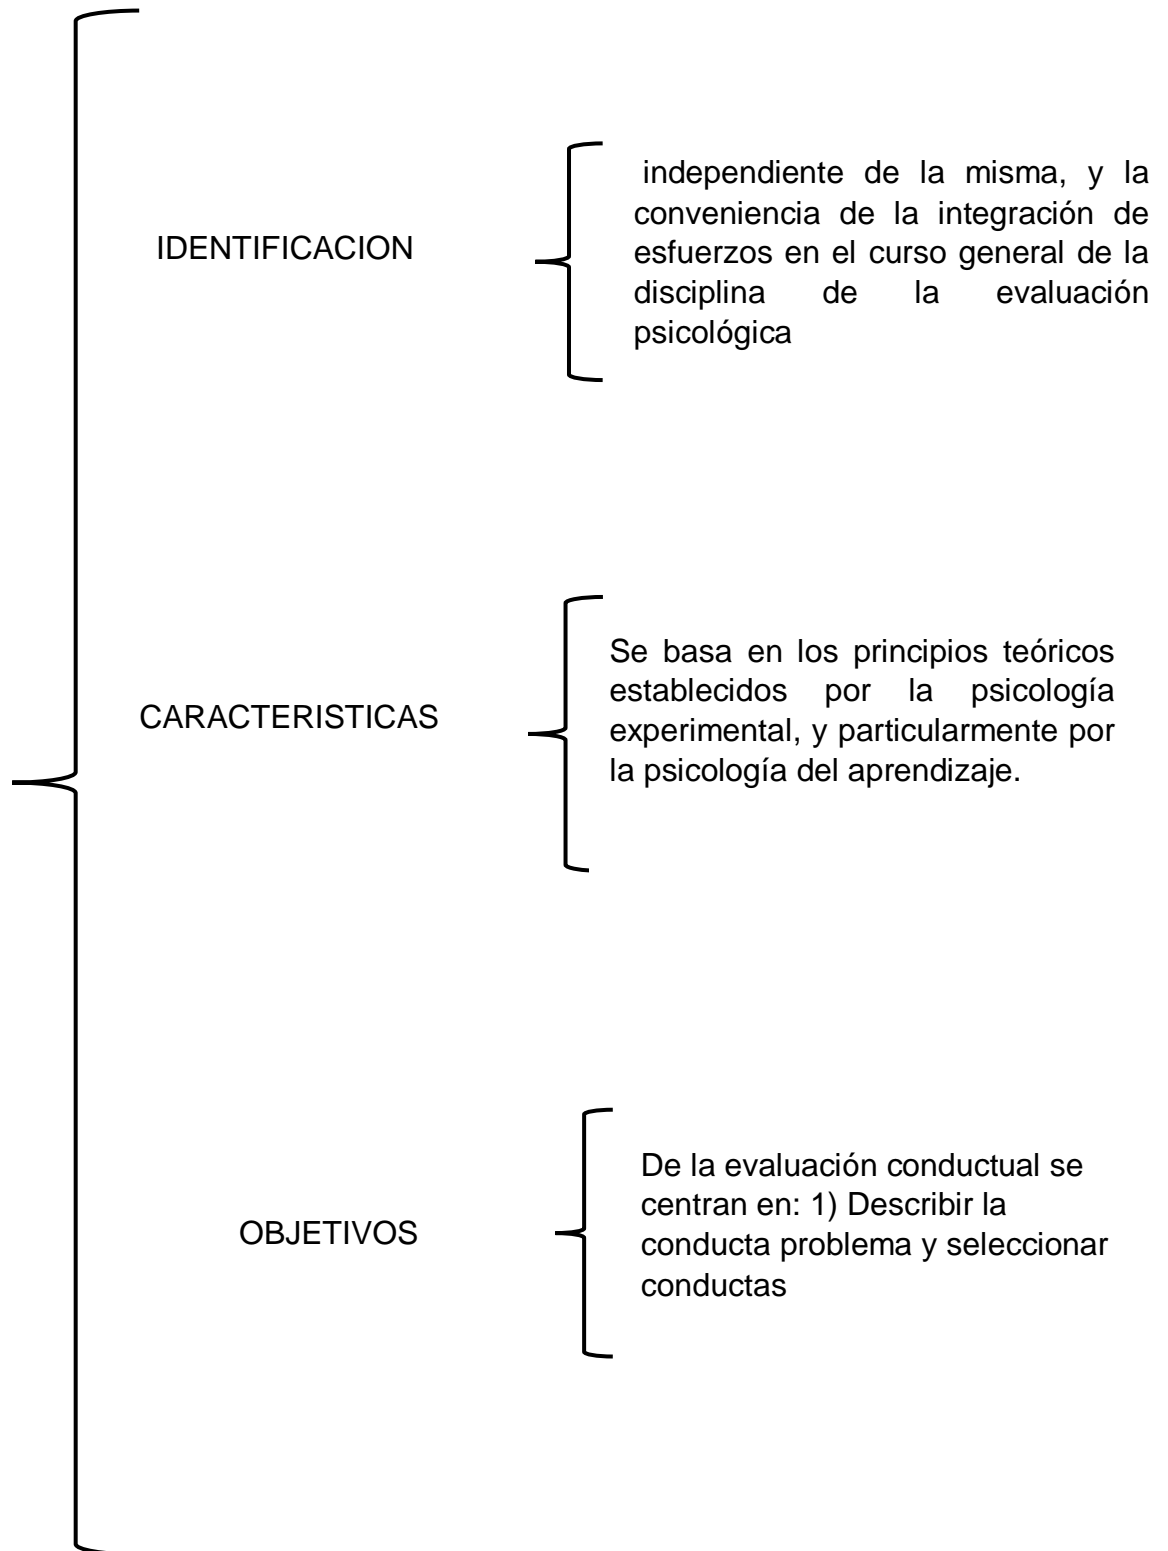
IDENTIFICACION

independiente de la misma, y la conveniencia de la integración de esfuerzos en el curso general de la disciplina de la evaluación psicológica

CARACTERISTICAS

Se basa en los principios teóricos establecidos por la psicología experimental, y particularmente por la psicología del aprendizaje.

OBJETIVOS

De la evaluación conductual se centran en: 1) Describir la conducta problema y seleccionar conductas